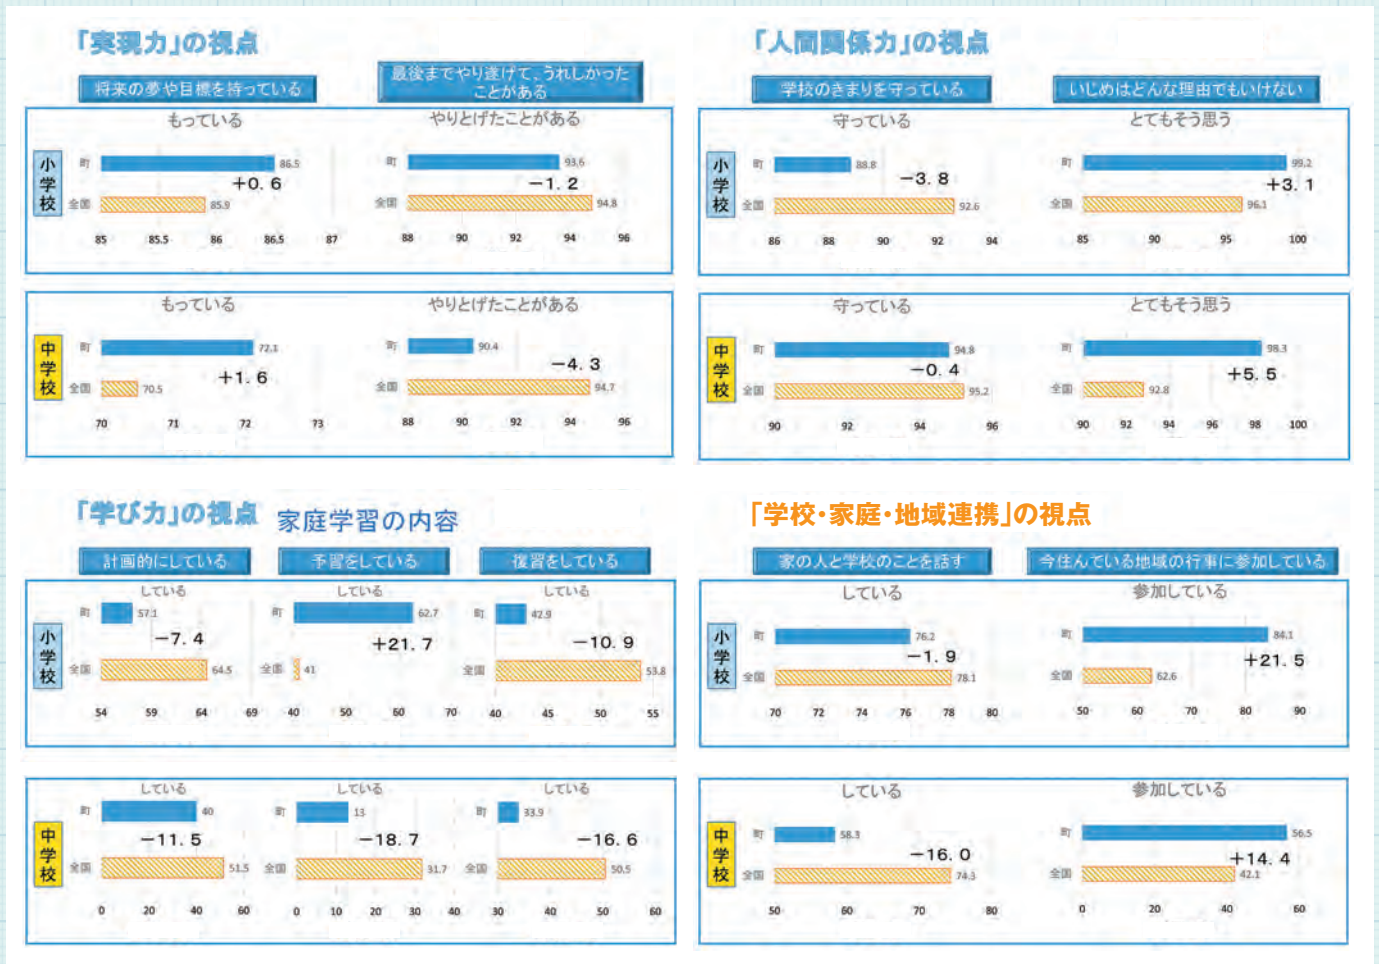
「実現力」の視点

将来の夢や目標を持っている

最後までやり遂げて、うれしかったことがある

小学校

もっている
町 86.5
全国 85.9
+0.6
85 85.5 86 86.5 87

やりとげたことがある
町 93.6
全国 94.8
−1.2
88 90 92 94 96

中学校

もっている
町 72.1
全国 70.5
+1.6
70 71 72 73

やりとげたことがある
町 90.4
全国 94.7
−4.3
88 90 92 94 96

「人間関係力」の視点

学校のきまりを守っている

いじめはどんな理由でもいけない

小学校

守っている
町 88.8
全国 92.6
−3.8
86 88 90 92 94

とてもそう思う
町 99.2
全国 96.1
+3.1
85 90 95 100

中学校

守っている
町 94.8
全国 95.2
−0.4
90 92 94 96

とてもそう思う
町 98.3
全国 92.8
+5.5
90 92 94 96 98 100

「学び力」の視点 家庭学習の内容

計画的にしている

予習をしている

復習をしている

小学校

している
町 57.1
全国 64.5
−7.4
54 59 64 69

している
町 62.7
全国 41
+21.7
40 50 60 70

している
町 42.9
全国 53.8
−10.9
40 45 50 55

中学校

している
町 40
全国 51.5
−11.5
0 20 40 60

している
町 13
全国 31.7
−18.7
0 10 20 30 40

している
町 33.9
全国 50.5
−16.6
30 40 50 60

「学校・家庭・地域連携」の視点

家の人と学校のことを話す

今住んでいる地域の行事に参加している

小学校

している
町 76.2
全国 78.1
−1.9
70 72 74 76 78 80

参加している
町 84.1
全国 62.6
+21.5
50 60 70 80 90

中学校

している
町 58.3
全国 74.3
−16.0
50 60 70 80

参加している
町 56.5
全国 42.1
+14.4
0 20 40 60